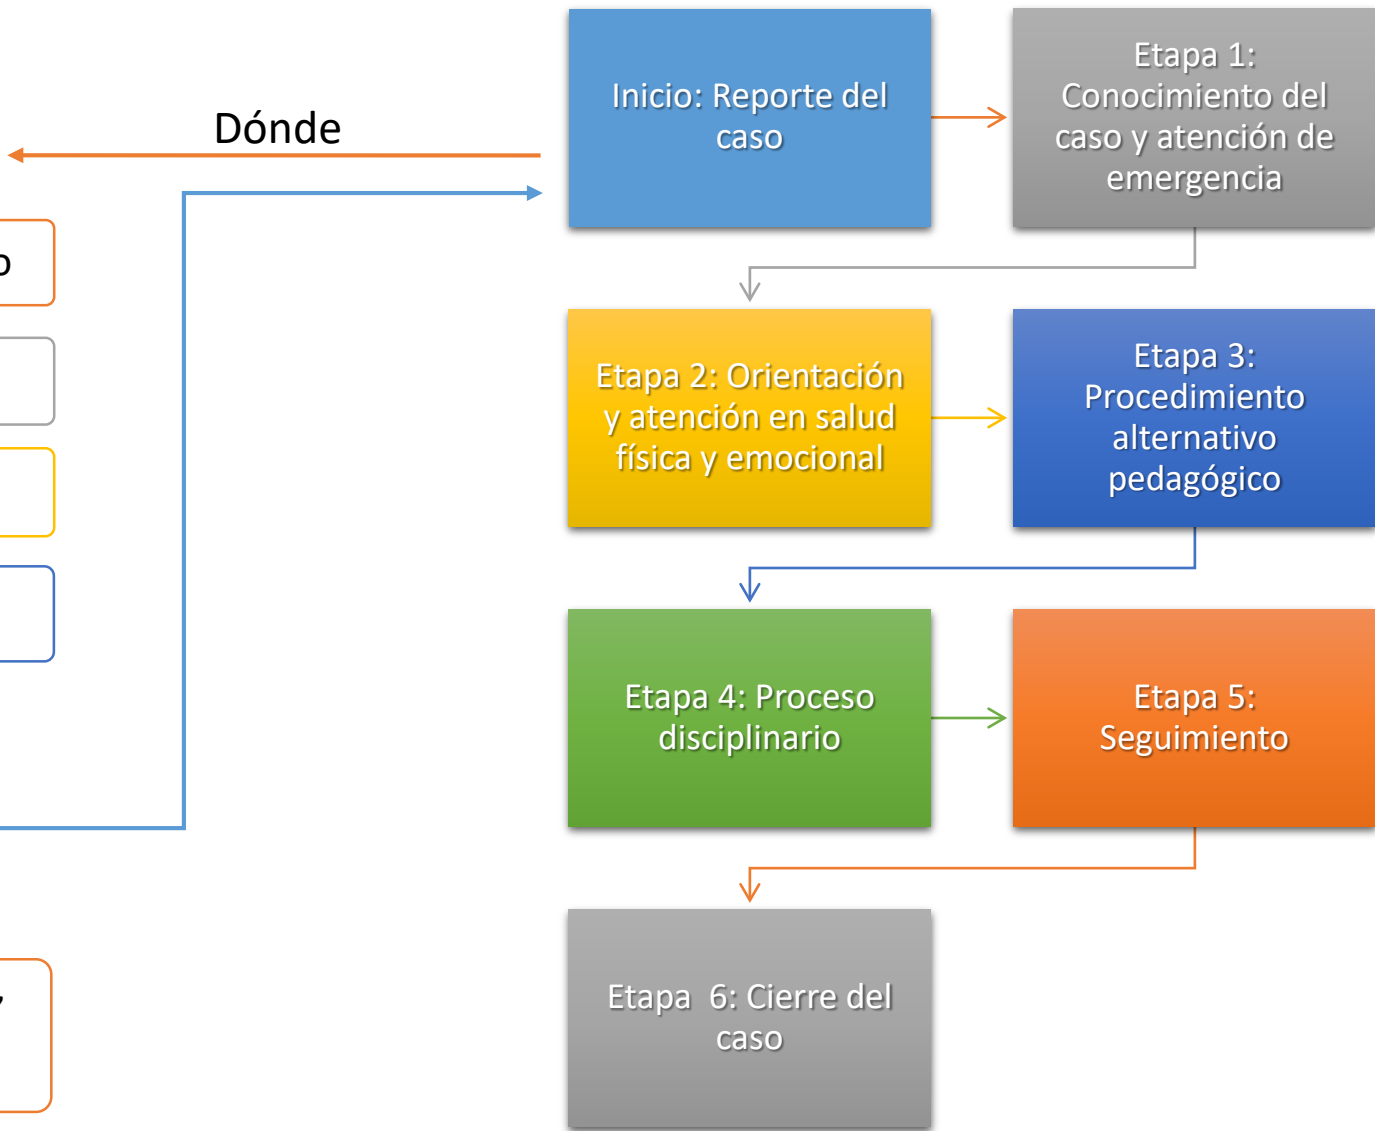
Dónde

Inicio: Reporte del caso

Etapa 1: Conocimiento del caso y atención de emergencia

Etapa 2: Orientación y atención en salud física y emocional

Etapa 3: Procedimiento alternativo pedagógico

Etapa 4: Proceso disciplinario

Etapa 5: Seguimiento

Etapa 6: Cierre del caso